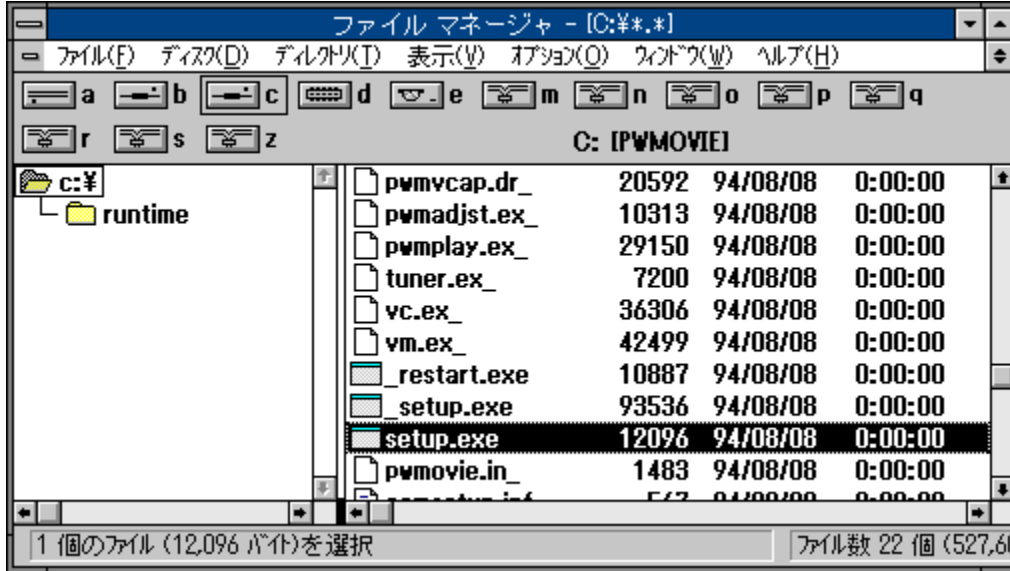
ファイル マネージャ - [C:¥*.*]

ファイル(F) ディスク(D) ディレクトリ(T) 表示(V) オプション(O) ウィンドウ(W) ヘルプ(H)

a b c d e m n o p q r s z

C: [PVMOVIE]

c:¥
runtime

| | | | |
|---|---|---|---|
| pvmvcap.dr_ | 20592 | 94/08/08 | 0:00:00 |
| pvmadjst.ex_ | 10313 | 94/08/08 | 0:00:00 |
| pvmplay.ex_ | 29150 | 94/08/08 | 0:00:00 |
| tuner.ex_ | 7200 | 94/08/08 | 0:00:00 |
| vc.ex_ | 36306 | 94/08/08 | 0:00:00 |
| vm.ex_ | 42499 | 94/08/08 | 0:00:00 |
| _restart.exe | 10887 | 94/08/08 | 0:00:00 |
| _setup.exe | 93536 | 94/08/08 | 0:00:00 |
| setup.exe | 12096 | 94/08/08 | 0:00:00 |
| pvmovie.in_ | 1483 | 94/08/08 | 0:00:00 |
| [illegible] | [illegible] | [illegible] | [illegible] |

1 個のファイル (12,096 バイト)を選択

ファイル数 22 個 (527,6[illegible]